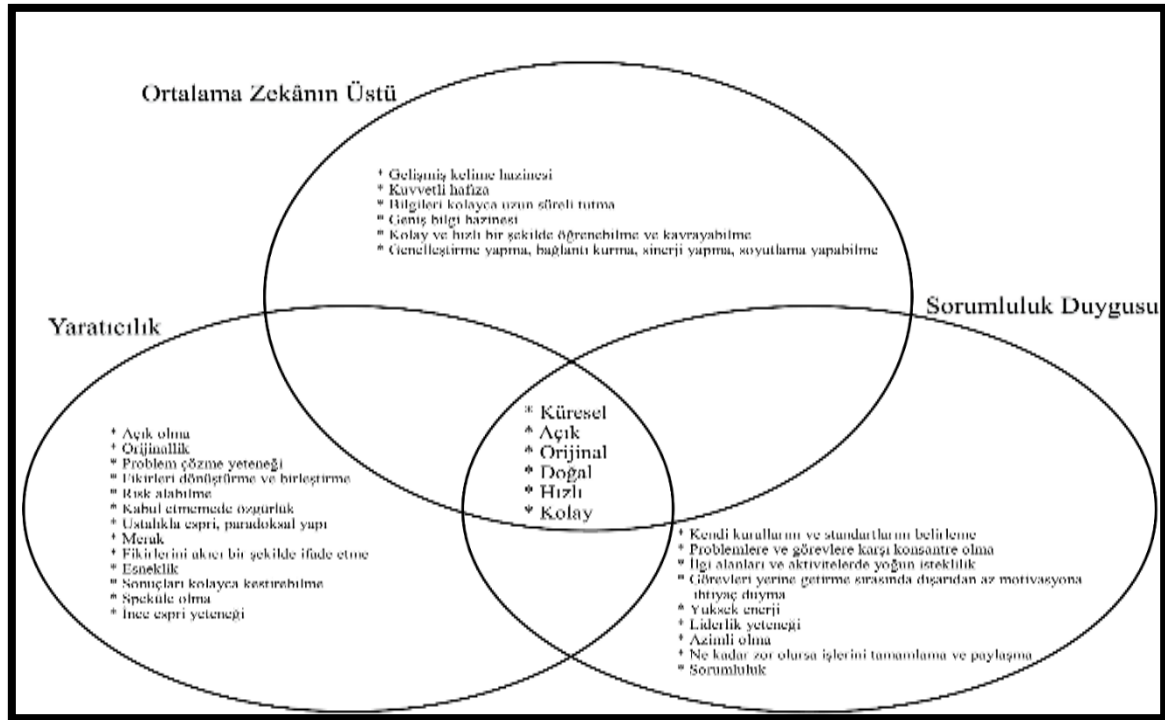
Ortalama Zekânın Üstü

* Gelişmiş kelime hazinesi
* Kuvvetli hafıza
* Bilgileri kolayca uzun süreli tutma
* Geniş bilgi hazinesi
* Kolay ve hızlı bir şekilde öğrenebilme ve kavrayabilme
* Genelleştirme yapma, bağlantı kurma, sinerji yapma, soyutlama yapabilme

Sorumluluk Duygusu

Yaratıcılık

* Açık olma
* Orijinallik
* Problem çözme yeteneği
* Fikirleri dönüştürme ve birleştirme
* Risk alabilme
* Kabul etmemede özgürlük
* Ustalıkla espri, paradoksal yapı
* Merak
* Fikirlerini akıcı bir şekilde ifade etme
* Esneklik
* Sonuçları kolayca kestirebilme
* Spekule olma
* İnce espri yeteneği

* Küresel
* Açık
* Orijinal
* Doğal
* Hızlı
* Kolay

* Kendi kurallarını ve standartlarını belirleme
* Problemlere ve görevlere karşı konsantre olma
* İlgi alanları ve aktivitelerde yoğun isteklilik
* Görevleri yerine getirme sırasında dışarıdan az motivasyona ihtiyaç duyma
* Yüksek enerji
* Liderlik yeteneği
* Azimli olma
* Ne kadar zor olursa işlerini tamamlama ve paylaşma
* Sorumluluk